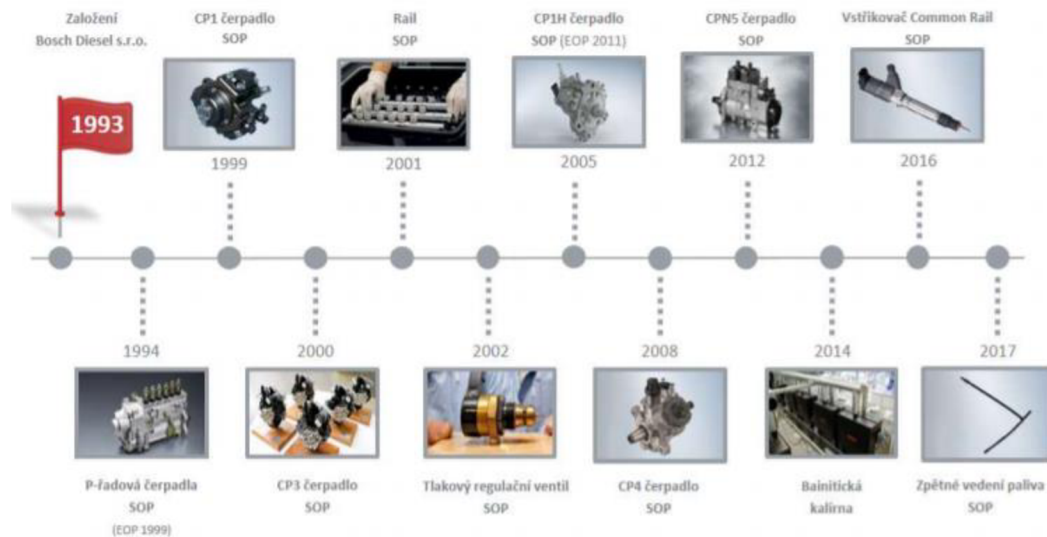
Založení
Bosch Diesel s.r.o.

1993

CP1 čerpadlo
SOP

1999

Rail
SOP

2001

CP1H čerpadlo
SOP (EOP 2011)

2005

CPN5 čerpadlo
SOP

2012

Vstřikovač Common Rail
SOP

2016

1994

P-řadová čerpadla
SOP
(EOP 1999)

2000

CP3 čerpadlo
SOP

2002

Tlakový regulační ventil
SOP

2008

CP4 čerpadlo
SOP

2014

Bainitická
kalírna

2017

Zpětné vedení paliva
SOP